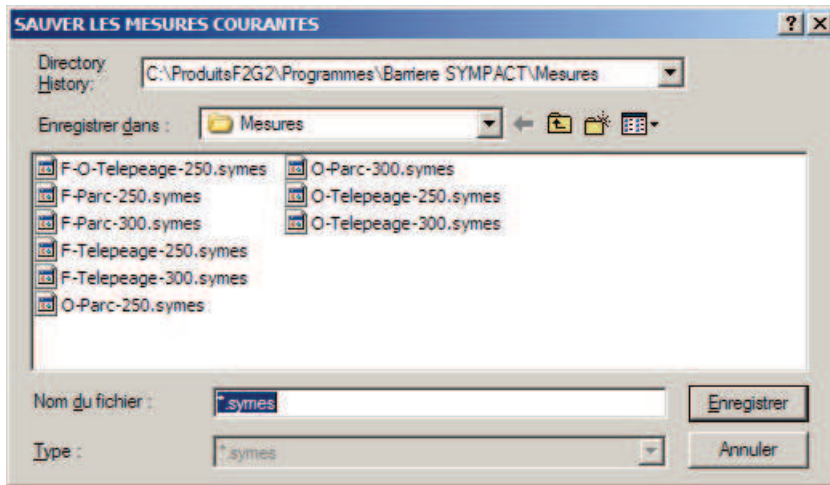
SAUVER LES MESURES COURANTES

?
X

Directory History:
C:\ProduitsF2G2\Programmes\Barriere SYMPACT\Mesures

Enregistrer dans :
Mesures

F-O-Telepeage-250.symes
F-Parc-250.symes
F-Parc-300.symes
F-Telepeage-250.symes
F-Telepeage-300.symes
O-Parc-250.symes
O-Parc-300.symes
O-Telepeage-250.symes
O-Telepeage-300.symes

Nom du fichier :
*.symes
Enregistrer

Type :
*.symes
Annuler